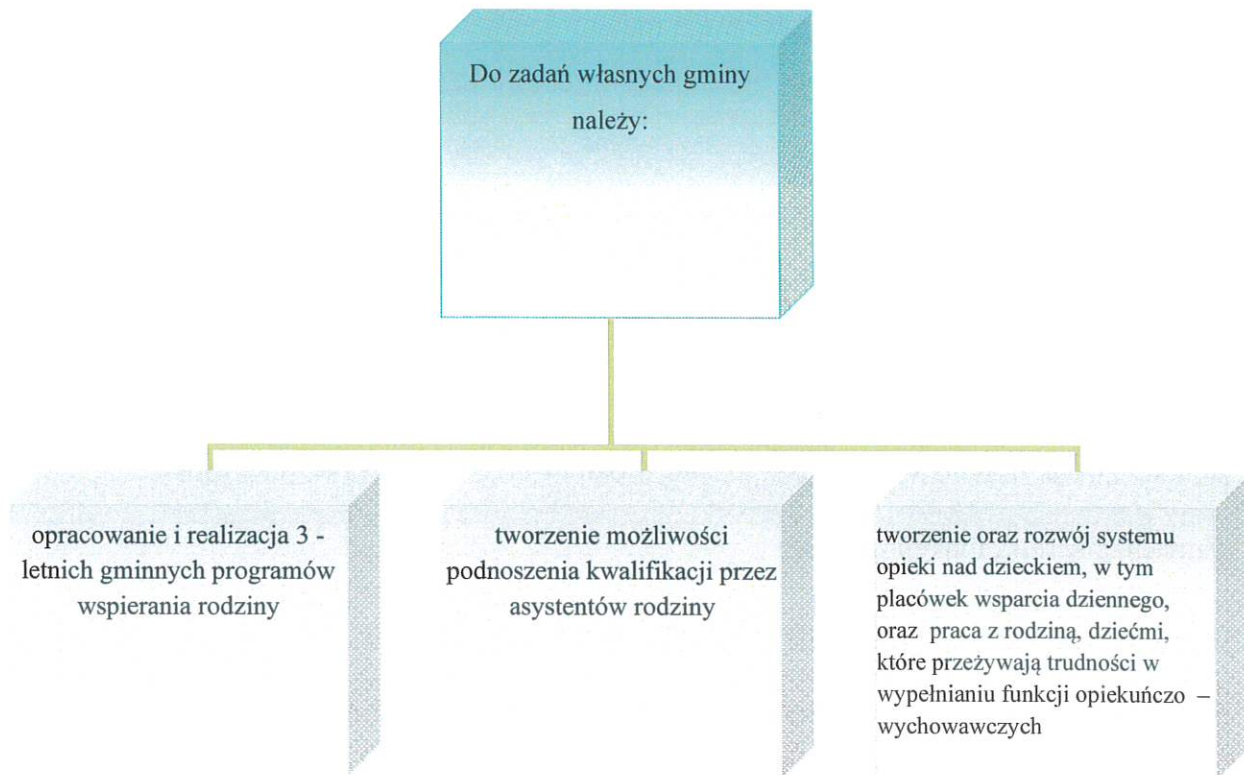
Do zadań własnych gminy należy:

opracowanie i realizacja 3 - letnich gminnych programów wspierania rodziny

tworzenie możliwości podnoszenia kwalifikacji przez asystentów rodziny

tworzenie oraz rozwój systemu opieki nad dzieckiem, w tym placówek wsparcia dziennego, oraz praca z rodziną, dziećmi, które przeżywają trudności w wypełnianiu funkcji opiekuńczo – wychowawczych